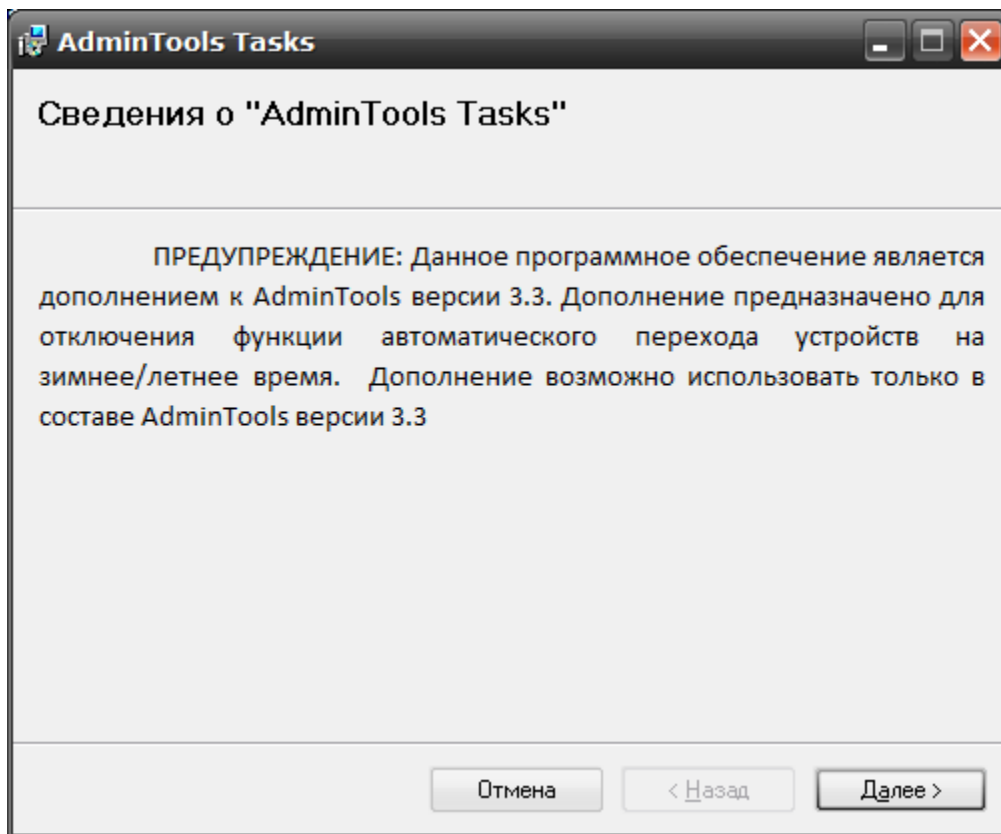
AdminTools Tasks

Сведения о "AdminTools Tasks"

ПРЕДУПРЕЖДЕНИЕ: Данное программное обеспечение является дополнением к AdminTools версии 3.3. Дополнение предназначено для отключения функции автоматического перехода устройств на зимнее/летнее время.  Дополнение возможно использовать только в составе AdminTools версии 3.3

Отмена

< Назад

Далее >